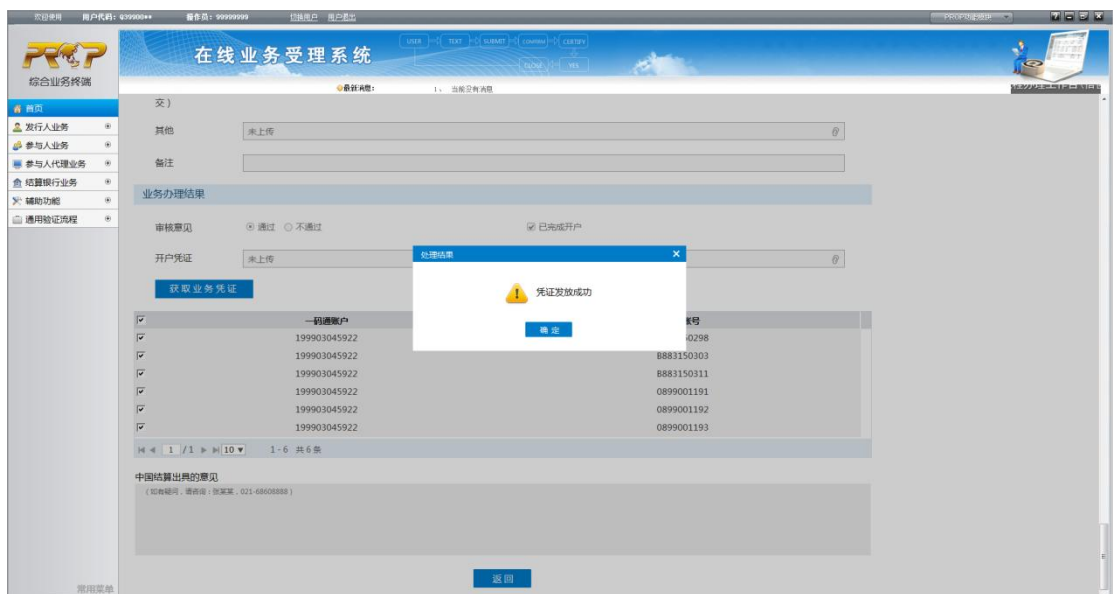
欢迎使用 用户代码：039900●● 操作员：99999999 切换用户 用户退出

PROP功能地图

PROP

综合业务终端

在线业务受理系统

USER TEXT SUBMIT CONFIRM CERTIFY CLOSE YES

最新消息： 1、当前没有消息

首页
发行人业务
参与人业务
参与人代理业务
结算银行业务
辅助功能
通用验证流程

常用菜单

交）

其他 未上传

备注

业务办理结果

审核意见 通过 不通过 已完成开户

开户凭证 未上传

获取业务凭证

| | 一码通账户 | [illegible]账号 |
|---|---|---|
| ☑ | 199903045922 | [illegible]50298 |
| ☑ | 199903045922 | B883150303 |
| ☑ | 199903045922 | B883150311 |
| ☑ | 199903045922 | 0899001191 |
| ☑ | 199903045922 | 0899001192 |
| ☑ | 199903045922 | 0899001193 |

1 /1 10 1-6 共6条

中国结算出具的意见
（如有疑问，请咨询：张某某，021-68608888）

返回

处理结果
凭证发放成功
确 定